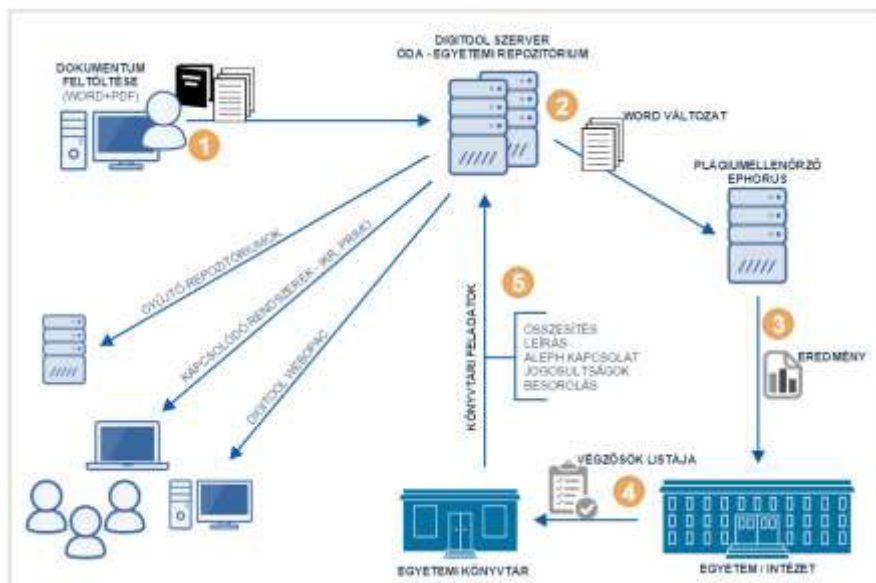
DIGITOOL SZERVER
ÓDA - EGYETEMI REPOZITÓRIUM

DOKUMENTUM FELTÖLTÉSE
(WORD+PDF)

1

2

WORD VÁLTOZAT

PLÁGIUMELLENŐRZŐ
EPHORUS

GYŰJTŐ REPOZITÓRIUMOK

KAPCSOLÓDÓ RENDSZEREK - IKR, PRIMO

DIGITOOL WEBOPAC

KÖNYVTÁRI FELADATOK

5

ÖSSZESÍTÉS
LEÍRÁS
ALEPH KAPCSOLAT
JOGOSULTSÁGOK
BESOROLÁS

3

EREDMÉNY

VÉGZŐSÖK LISTÁJA

4

EGYETEMI KÖNYVTÁR

EGYETEM / INTÉZET